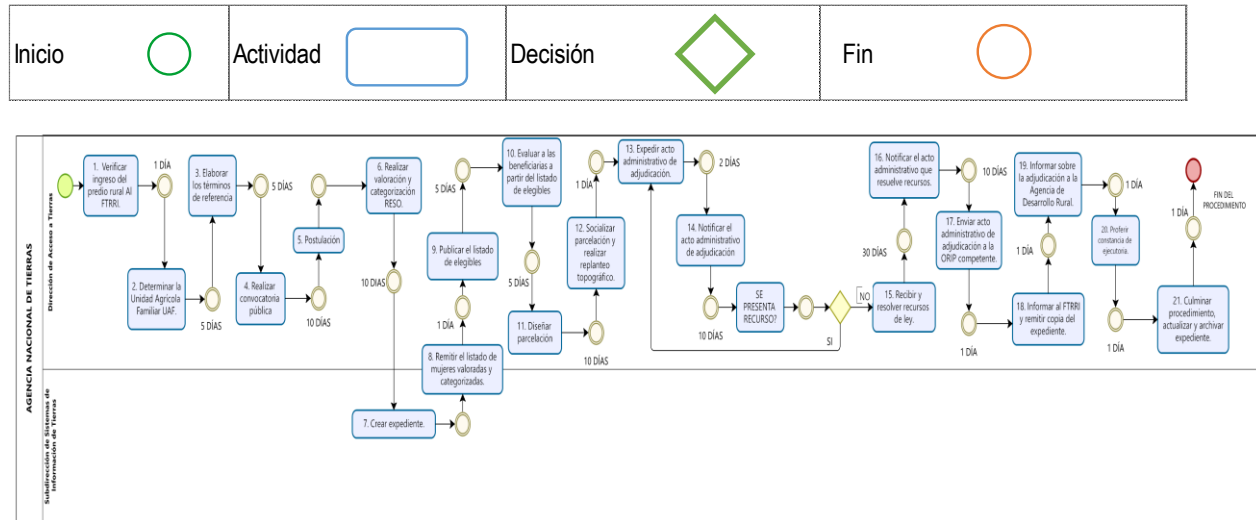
| Inicio | Actividad | Decisión | Fin |
|---|---|---|---|

AGENCIA NACIONAL DE TIERRAS

Dirección de Acceso a Tierras

Subdirección de Sistemas de Información de Tierras

1. Verificar ingreso del predio rural Al FTRRI.

1 DÍA

2. Determinar la Unidad Agrícola Familiar UAF.

5 DÍAS

3. Elaborar los términos de referencia

5 DÍAS

4. Realizar convocatoria pública

10 DÍAS

5. Postulación

6. Realizar valoración y categorización RESO.

10 DÍAS

7. Crear expediente.

8. Remitir el listado de mujeres valoradas y categorizadas.

1 DÍA

9. Publicar el listado de elegibles

5 DÍAS

10. Evaluar a las beneficiarias a partir del listado de elegibles

5 DÍAS

11. Diseñar parcelación

10 DÍAS

12. Socializar parcelación y realizar replanteo topográfico.

1 DÍA

13. Expedir acto administrativo de adjudicación.

2 DÍAS

14. Notificar el acto administrativo de adjudicación

10 DÍAS

SE PRESENTA RECURSO?

NO

SI

15. Recibir y resolver recursos de ley.

30 DÍAS

16. Notificar el acto administrativo que resuelve recursos.

10 DÍAS

17. Enviar acto administrativo de adjudicación a la ORIP competente.

1 DÍA

18. Informar al FTRRI y remitir copia del expediente.

1 DÍA

19. Informar sobre la adjudicación a la Agencia de Desarrollo Rural.

1 DÍA

20. Proferir constancia de ejecutoria.

1 DÍA

21. Culminar procedimiento, actualizar y archivar expediente.

1 DÍA

FIN DEL PROCEDIMIENTO